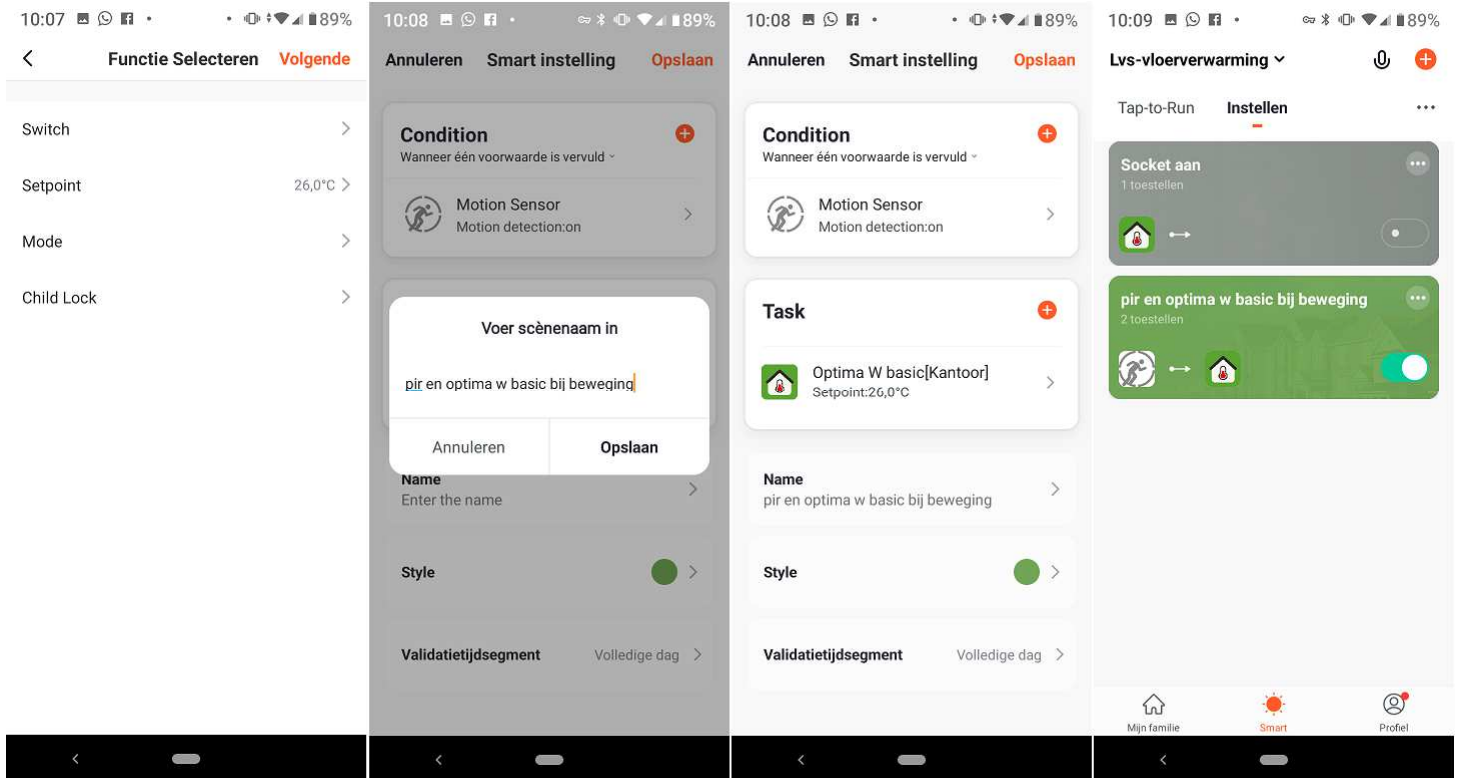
10:07 89%

Functie Selecteren Volgende

Switch

Setpoint 26,0°C

Mode

Child Lock

10:08 89%

Annuleren Smart instelling Opslaan

Condition
Wanneer één voorwaarde is vervuld

Motion Sensor
Motion detection:on

Voer scènenaam in

pir en optima w basic bij beweging

Annuleren Opslaan

Name
Enter the name

Style

Validatietijdsegment Volledige dag

10:08 89%

Annuleren Smart instelling Opslaan

Condition
Wanneer één voorwaarde is vervuld

Motion Sensor
Motion detection:on

Task

Optima W basic[Kantoor]
Setpoint:26,0°C

Name
pir en optima w basic bij beweging

Style

Validatietijdsegment Volledige dag

10:09 89%

Lvs-vloerverwarming

Tap-to-Run Instellen

Socket aan
1 toestellen

pir en optima w basic bij beweging
2 toestellen

Mijn familie Smart Profiel